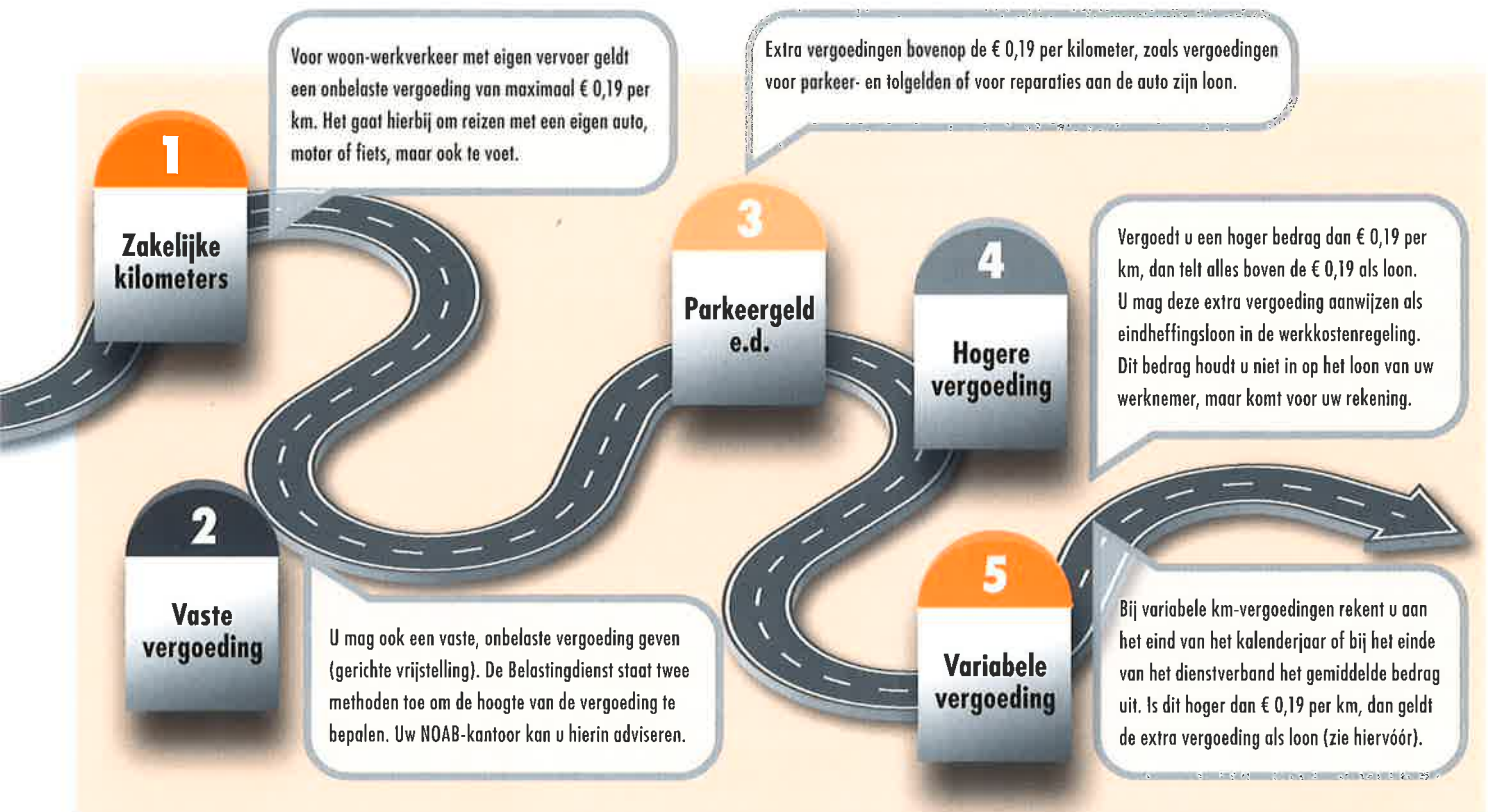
1
Zakelijke kilometers

Voor woon-werkverkeer met eigen vervoer geldt een onbelaste vergoeding van maximaal € 0,19 per km. Het gaat hierbij om reizen met een eigen auto, motor of fiets, maar ook te voet.

Extra vergoedingen bovenop de € 0,19 per kilometer, zoals vergoedingen voor parkeer- en tolgelden of voor reparaties aan de auto zijn loon.

3
Parkeergeld e.d.

4
Hogere vergoeding

Vergoedt u een hoger bedrag dan € 0,19 per km, dan telt alles boven de € 0,19 als loon. U mag deze extra vergoeding aanwijzen als eindheffingsloon in de werkkostenregeling. Dit bedrag houdt u niet in op het loon van uw werknemer, maar komt voor uw rekening.

2
Vaste vergoeding

U mag ook een vaste, onbelaste vergoeding geven (gerichte vrijstelling). De Belastingdienst staat twee methoden toe om de hoogte van de vergoeding te bepalen. Uw NOAB-kantoor kan u hierin adviseren.

5
Variabele vergoeding

Bij variabele km-vergoedingen rekent u aan het eind van het kalenderjaar of bij het einde van het dienstverband het gemiddelde bedrag uit. Is dit hoger dan € 0,19 per km, dan geldt de extra vergoeding als loon (zie hiervóór).